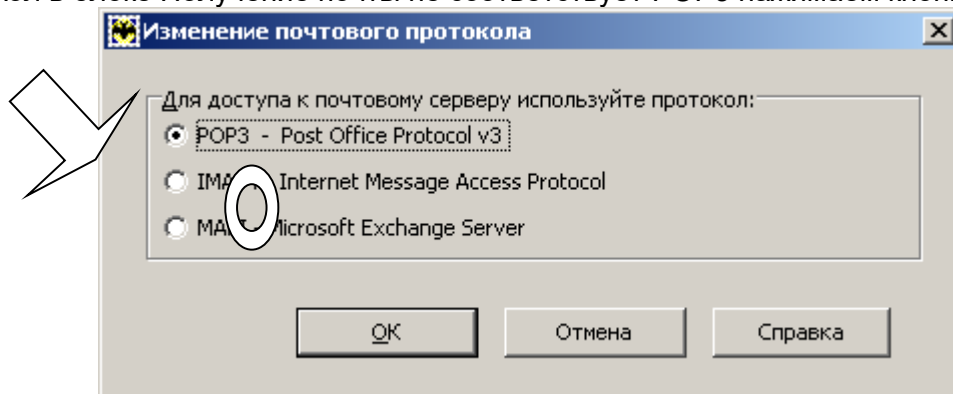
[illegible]

Изменение почтового протокола

Для доступа к почтовому серверу используйте протокол:

POP3 - Post Office Protocol v3

IMA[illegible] Internet Message Access Protocol

MA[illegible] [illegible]icrosoft Exchange Server

OK

Отмена

Справка